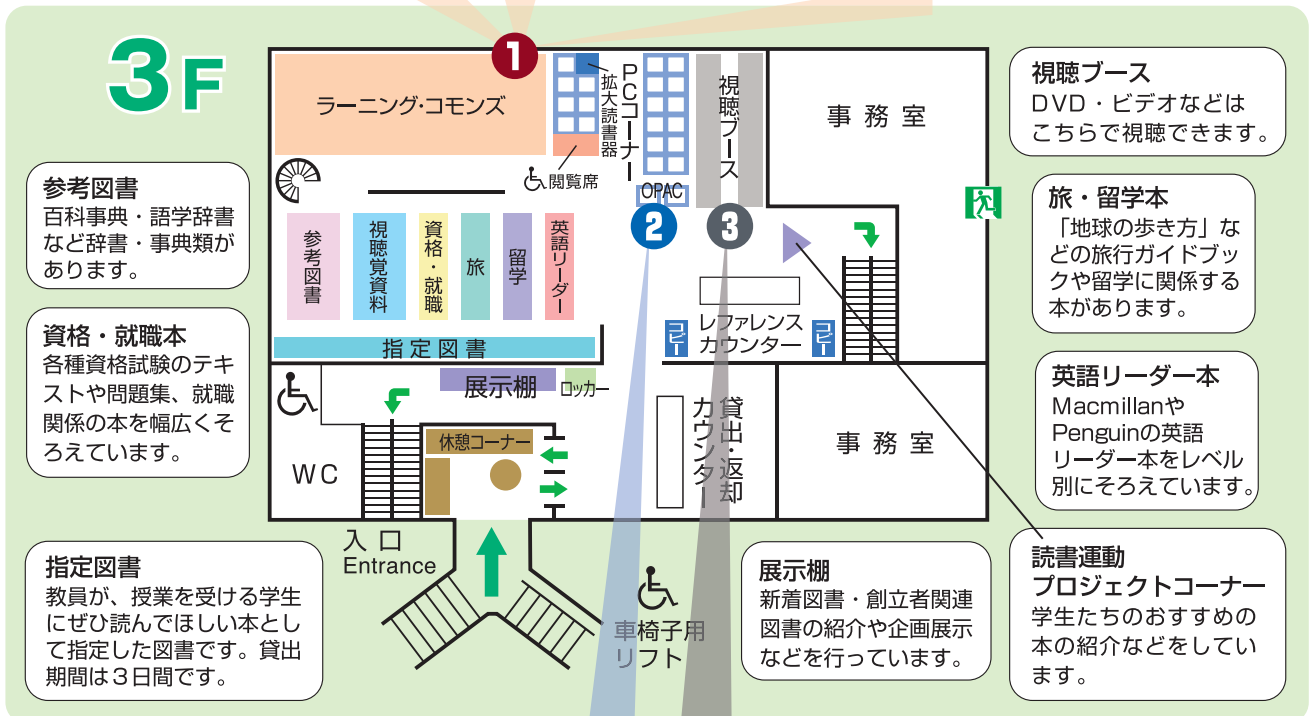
3F

ラーニング・コモンズ

拡大読書器

PCコーナー

視聴ブース

閲覧席

OPAC

事務室

参考図書

視聴覚資料

資格・就職

旅

留学

英語リーダー

指定図書

レファレンスカウンター

コピー

コピー

展示棚

ロッカー

休憩コーナー

WC

貸出・返却カウンター

事務室

入口
Entrance

車椅子用リフト

1

2

3

参考図書
百科事典・語学辞書など辞書・事典類があります。

資格・就職本
各種資格試験のテキストや問題集、就職関係の本を幅広くそろえています。

指定図書
教員が、授業を受ける学生にぜひ読んでほしい本として指定した図書です。貸出期間は３日間です。

視聴ブース
DVD・ビデオなどはこちらで視聴できます。

旅・留学本
「地球の歩き方」などの旅行ガイドブックや留学に関係する本があります。

英語リーダー本
MacmillanやPenguinの英語リーダー本をレベル別にそろえています。

読書運動プロジェクトコーナー
学生たちのおすすめの本の紹介などをしています。

展示棚
新着図書・創立者関連図書の紹介や企画展示などを行っています。